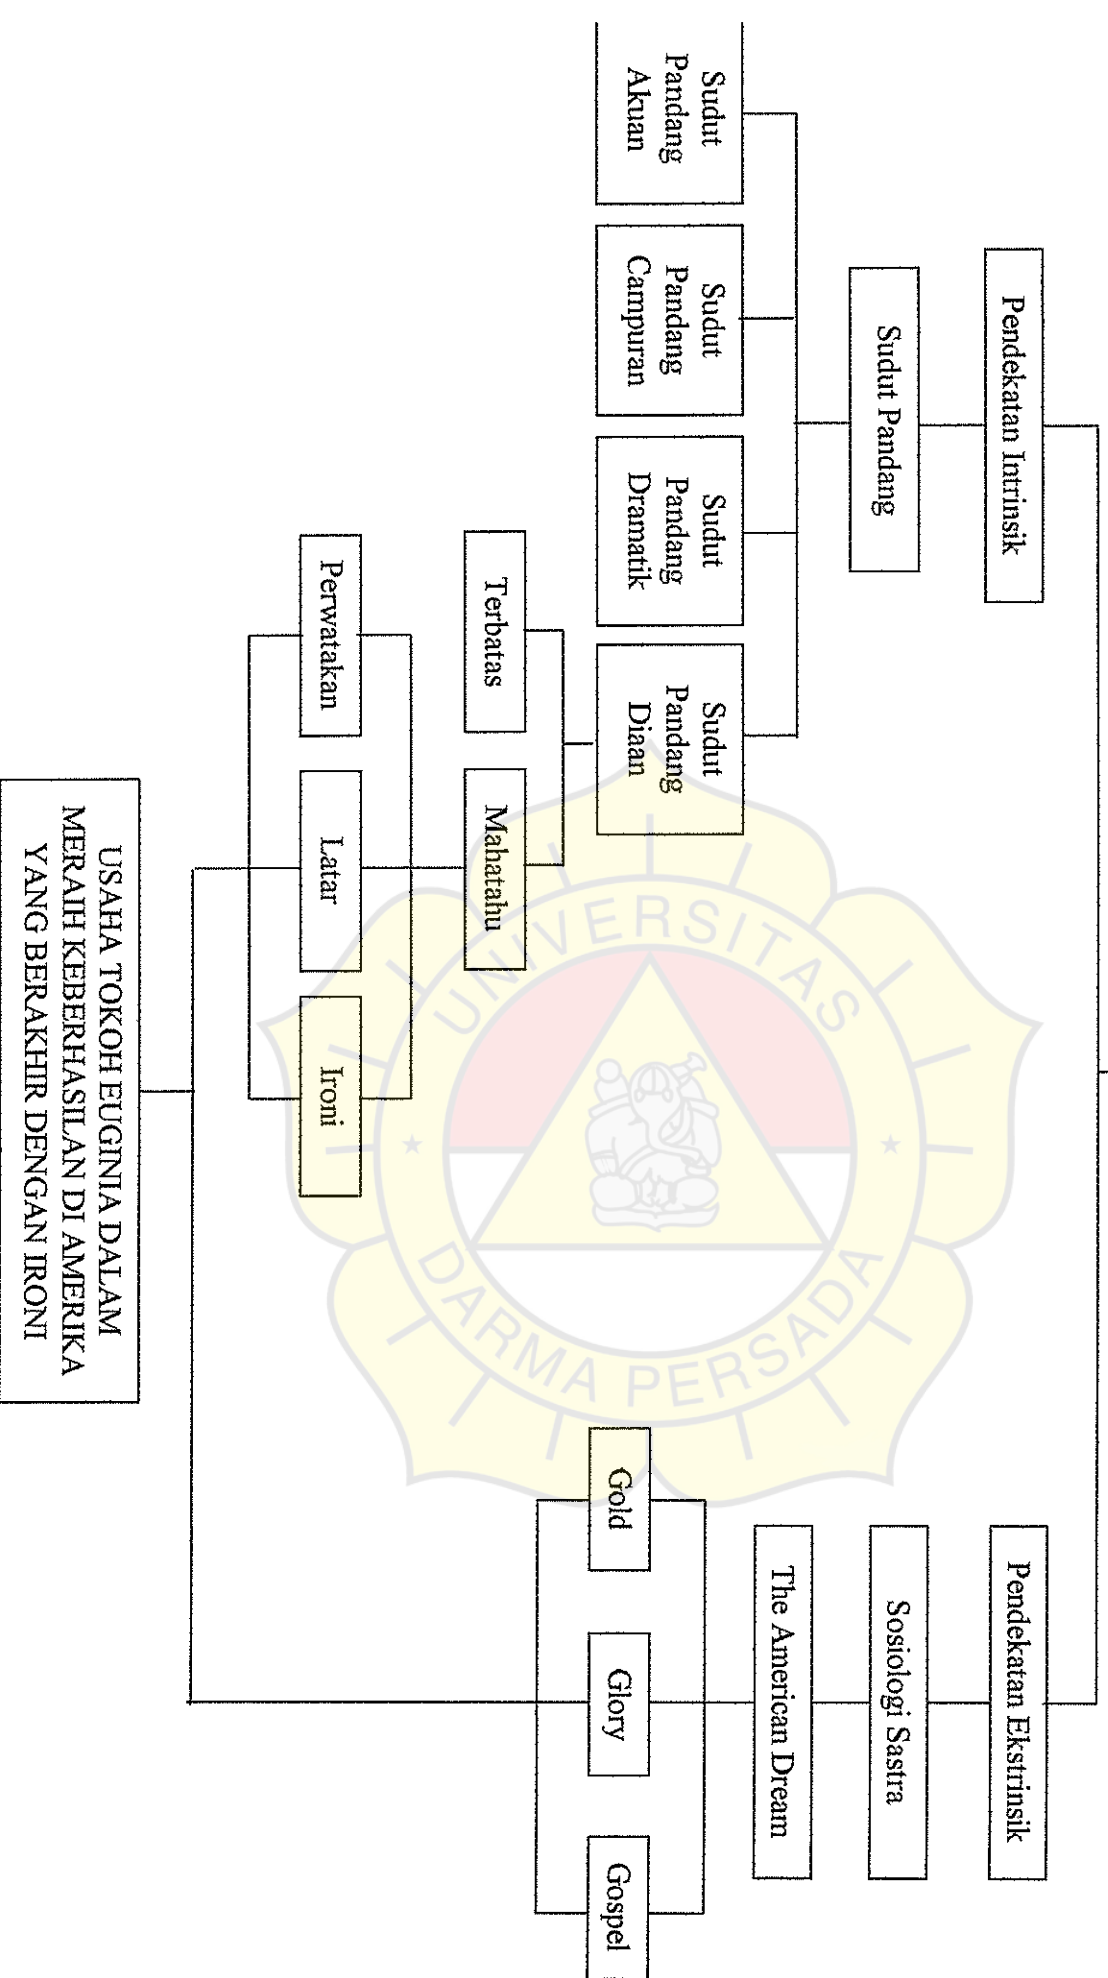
Pendekatan Intrinsik

Sudut Pandang

Sudut Pandang Akuan

Sudut Pandang Campuran

Sudut Pandang Dramatik

Sudut Pandang Diaan

Terbatas

Mahatahu

Perwatakan

Latar

Ironi

Pendekatan Ekstrinsik

Sosiologi Sastra

The American Dream

Gold

Glory

Gospel

UNIVERSITAS DARMA PERSADA

USAHA TOKOH EUGINIA DALAM MERAIH KEBERHASILAN DI AMERIKA YANG BERAKHIR DENGAN IRONI